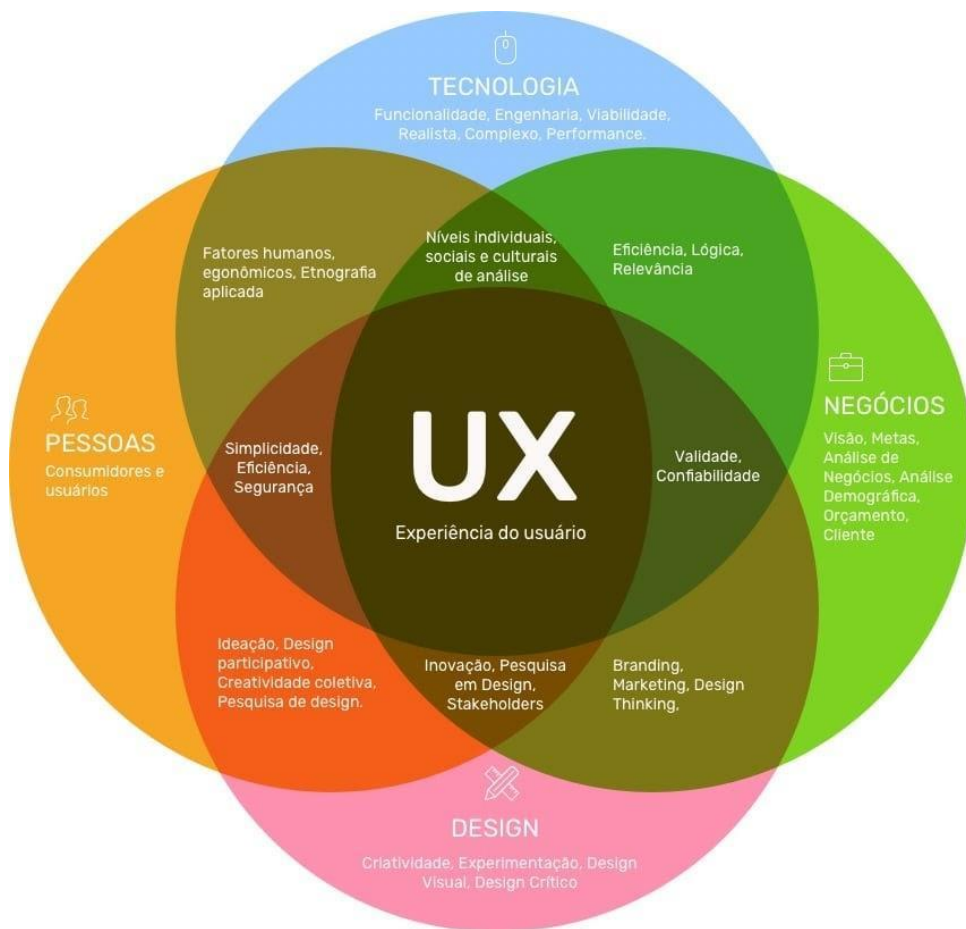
TECNOLOGIA
Funcionalidade, Engenharia, Viabilidade, Realista, Complexo, Performance.

Fatores humanos, egonômicos, Etnografia aplicada

Níveis individuais, sociais e culturais de análise

Eficiência, Lógica, Relevância

PESSOAS
Consumidores e usuários

Simplicidade, Eficiência, Segurança

UX
Experiência do usuário

Validade, Confiabilidade

NEGÓCIOS
Visão, Metas, Análise de Negócios, Análise Demográfica, Orçamento, Cliente

Ideação, Design participativo, Creatividade coletiva, Pesquisa de design.

Inovação, Pesquisa em Design, Stakeholders

Branding, Marketing, Design Thinking,

DESIGN
Criatividade, Experimentação, Design Visual, Design Crítico